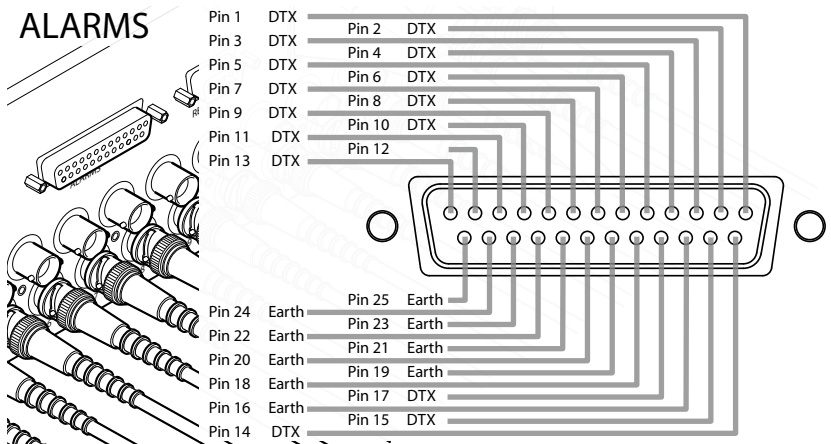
ALARMS

Pin 1 DTX
Pin 2 DTX
Pin 3 DTX
Pin 4 DTX
Pin 5 DTX
Pin 6 DTX
Pin 7 DTX
Pin 8 DTX
Pin 9 DTX
Pin 10 DTX
Pin 11 DTX
Pin 12
Pin 13 DTX

ALARMS

Pin 25 Earth
Pin 24 Earth
Pin 23 Earth
Pin 22 Earth
Pin 21 Earth
Pin 20 Earth
Pin 19 Earth
Pin 18 Earth
Pin 17 DTX
Pin 16 Earth
Pin 15 DTX
Pin 14 DTX